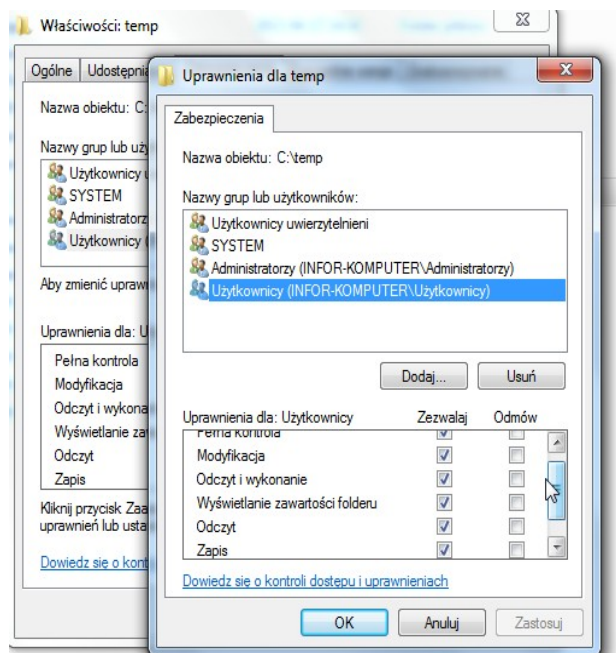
Właściwości: temp

Ogólne | Udostępnia

Nazwa obiektu: C:

Nazwy grup lub uży

Użytkownicy u
SYSTEM
Administratorz
Użytkownicy (

Aby zmienić upraw

Uprawnienia dla: U

Pełna kontrola
Modyfikacja
Odczyt i wykona
Wyświetlanie za
Odczyt
Zapis

Kliknij przycisk Zaa uprawnień lub usta

Dowiedz się o kont

Uprawnienia dla temp

Zabezpieczenia

Nazwa obiektu: C:\temp

Nazwy grup lub użytkowników:

Użytkownicy uwierzytelnieni
SYSTEM
Administratorzy (INFOR-KOMPUTER\Administratorzy)
Użytkownicy (INFOR-KOMPUTER\Użytkownicy)

Dodaj... Usuń

| Uprawnienia dla: Użytkownicy | Zezwalaj | Odmów |
|---|---|---|
| Pełna kontrola | | |
| Modyfikacja | ✓ | |
| Odczyt i wykonanie | ✓ | |
| Wyświetlanie zawartości folderu | ✓ | |
| Odczyt | ✓ | |
| Zapis | ✓ | |

Dowiedz się o kontroli dostępu i uprawnieniach

OK Anuluj Zastosuj